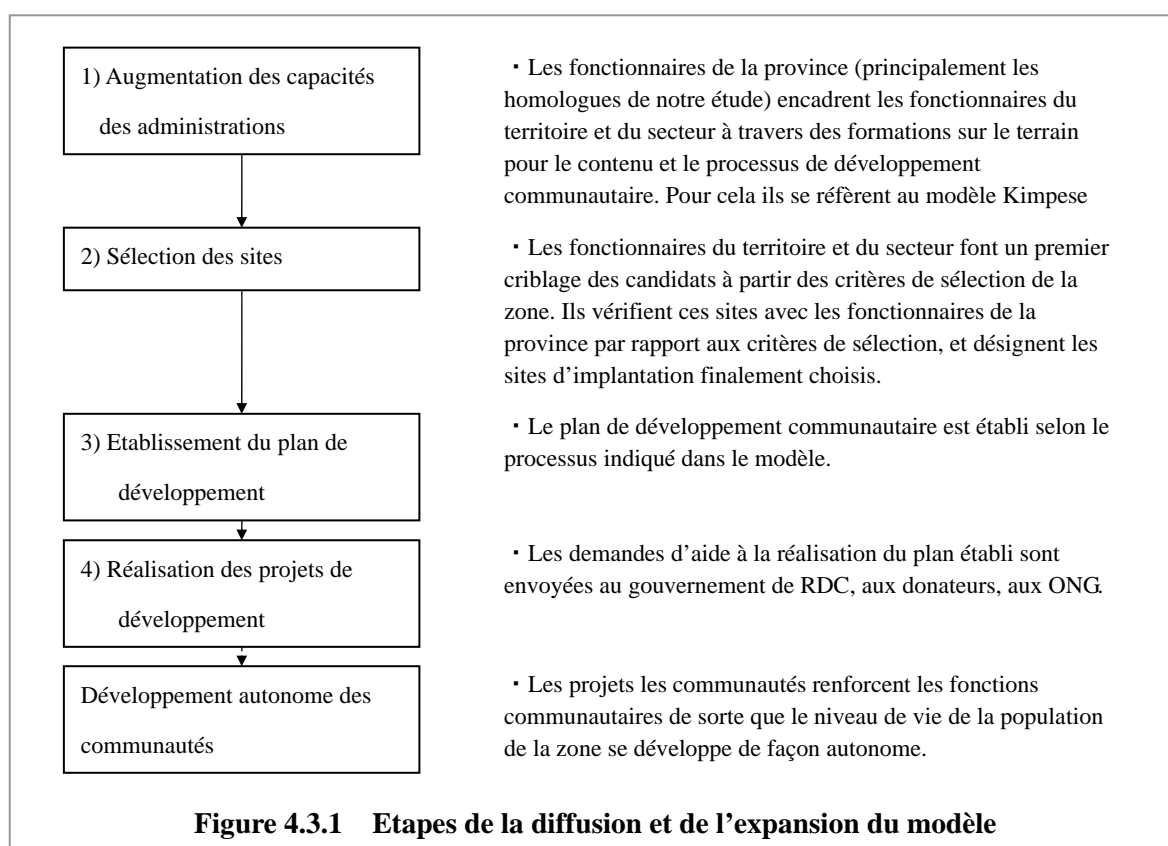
1) Augmentation des capacités des administrations

・Les fonctionnaires de la province (principalement les homologues de notre étude) encadrent les fonctionnaires du territoire et du secteur à travers des formations sur le terrain pour le contenu et le processus de développement communautaire. Pour cela ils se réfèrent au modèle Kimpese

2) Sélection des sites

・Les fonctionnaires du territoire et du secteur font un premier criblage des candidats à partir des critères de sélection de la zone. Ils vérifient ces sites avec les fonctionnaires de la province par rapport aux critères de sélection, et désignent les sites d'implantation finalement choisis.

3) Etablissement du plan de développement

・Le plan de développement communautaire est établi selon le processus indiqué dans le modèle.

4) Réalisation des projets de développement

・Les demandes d'aide à la réalisation du plan établi sont envoyées au gouvernement de RDC, aux donateurs, aux ONG.

Développement autonome des communautés

・Les projets les communautés renforcent les fonctions communautaires de sorte que le niveau de vie de la population de la zone se développe de façon autonome.

Figure 4.3.1 Etapes de la diffusion et de l'expansion du modèle